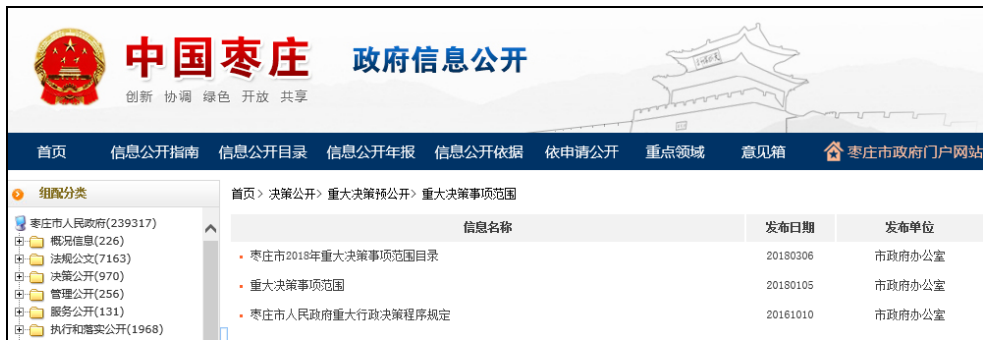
中国枣庄 政府信息公开

创新 协调 绿色 开放 共享

首页 信息公开指南 信息公开目录 信息公开年报 信息公开依据 依申请公开 重点领域 意见箱 枣庄市政府门户网站

组配分类

枣庄市人民政府(239317)
概况信息(226)
法规公文(7163)
决策公开(970)
管理公开(256)
服务公开(131)
执行和落实公开(1968)

首页 > 决策公开 > 重大决策预公开 > 重大决策事项范围

| 信息名称 | 发布日期 | 发布单位 |
|---|---|---|
| 枣庄市2018年重大决策事项范围目录 | 20180306 | 市政府办公室 |
| 重大决策事项范围 | 20180105 | 市政府办公室 |
| 枣庄市人民政府重大行政决策程序规定 | 20161010 | 市政府办公室 |